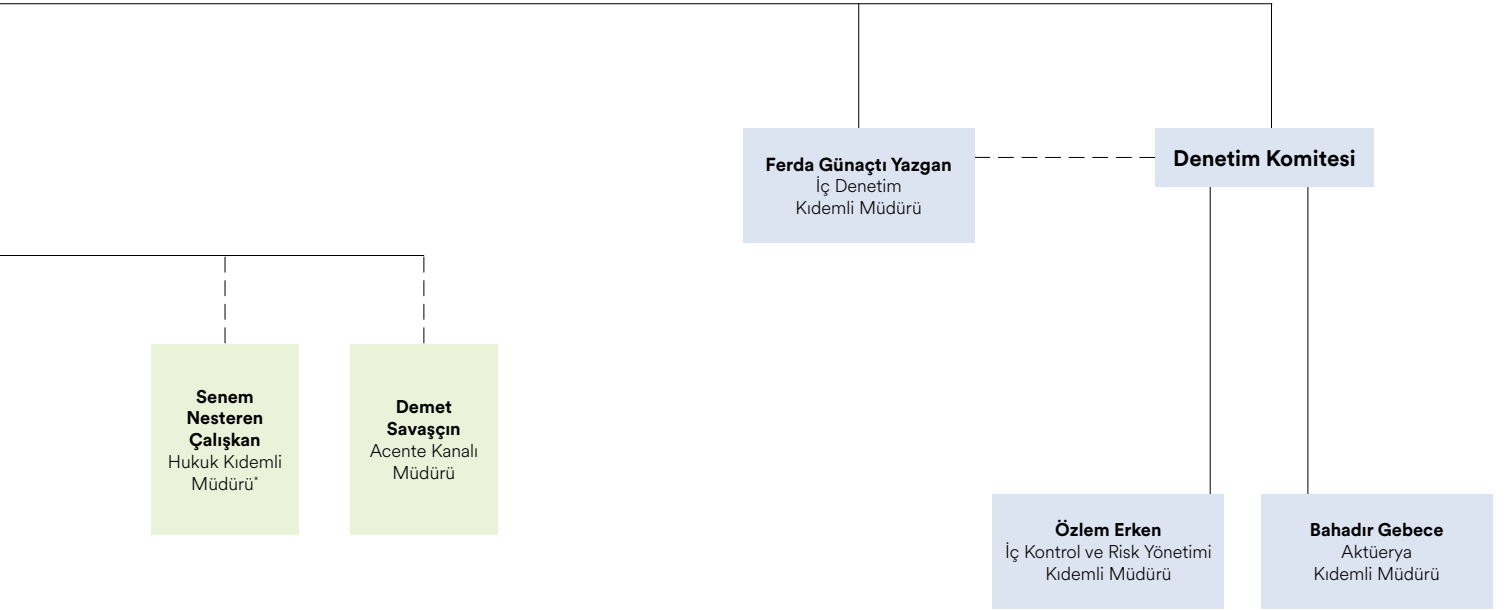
Ferda Günaçtı Yazgan
İç Denetim
Kıdemli Müdürü

Denetim Komitesi

Senem Nesteren Çalışkan
Hukuk Kıdemli Müdürü*

Demet Savaşçın
Acente Kanalı Müdürü

Özlem Erken
İç Kontrol ve Risk Yönetimi
Kıdemli Müdürü

Bahadır Gebece
Aktüerya
Kıdemli Müdürü